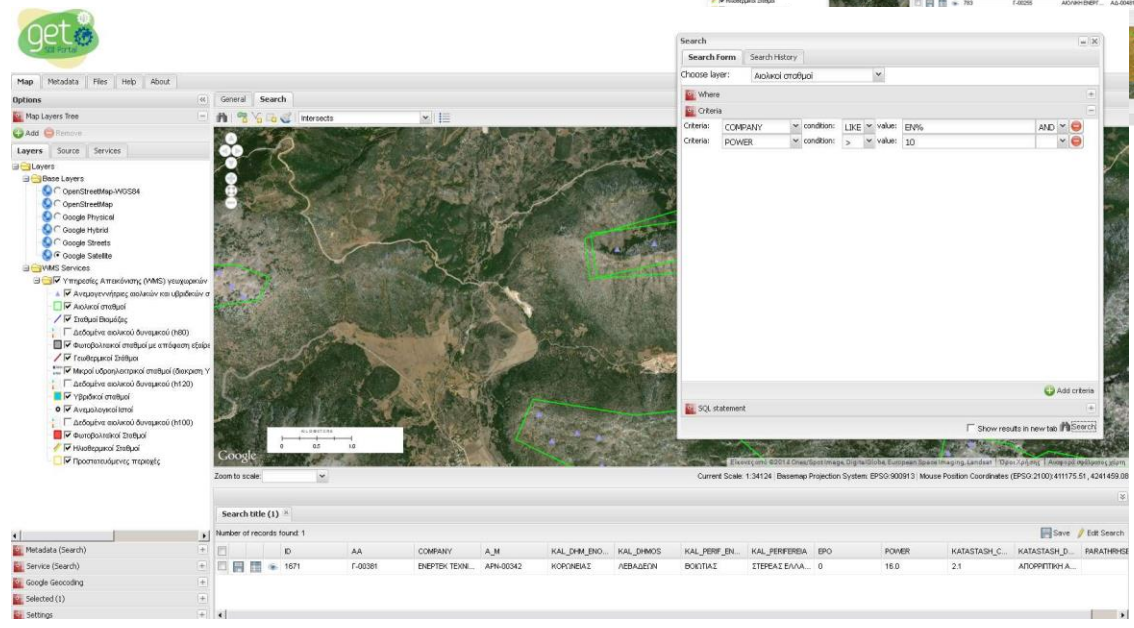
get
SDI Portal

Map | Metadata | Files | Help | About

Options
Map Layers Tree
Add | Remove
Layers | Source | Services

Layers
Base Layers
OpenStreetMap-WGS84
OpenStreetMap
Google Physical
Google Hybrid
Google Streets
Google Satellite
WMS Services
Υπηρεσίες Απεικόνισης (WMS) γεωχωρικών
Ανεμογεννήτριες αιολικών και υβριδικών σ
Αιολικοί σταθμοί
Σταθμοί Βιομάζας
Δεδομένα αιολικού δυναμικού (h80)
Φωτοβολταϊκοί σταθμοί με απόφαση εξαίρε
Γεωθερμικοί Σταθμοί
Μικροί υδροηλεκτρικοί σταθμοί (διάκριση Υ
Δεδομένα αιολικού δυναμικού (h120)
Υβριδικοί σταθμοί
Ανεμολογικοί Ιστοί
Δεδομένα αιολικού δυναμικού (h100)
Φωτοβολταϊκοί Σταθμοί
Ηλιοθερμικοί Σταθμοί
Προστατευόμενες περιοχές

General | Search
Intersects

Search
Search Form | Search History
Choose layer: Αιολικοί σταθμοί
Where
Criteria
Criteria: COMPANY condition: LIKE value: EN% AND
Criteria: POWER condition: > value: 10
Add criteria
SQL statement
Show results in new tab | Search

Google
Zoom to scale:
Current Scale: 1:34124 | Basemap Projection System: EPSG:900913 | Mouse Position Coordinates (EPSG:2100):411175.51 , 4241459.08

Search title (1)
Number of records found: 1
Save | Edit Search

| | ID | AA | COMPANY | A_M | KAL_DHM_ENO... | KAL_DHMOS | KAL_PERIF_EN... | KAL_PERIFEREIA | EPO | POWER | KATASTASH_C... | KATASTASH_D... | PARATHRHSE |
|---|---|---|---|---|---|---|---|---|---|---|---|---|---|
| | 1671 | Γ-00381 | ΕΝΕΡΤΕΚ ΤΕΧΝΙ... | APN-00342 | ΚΟΡΩΝΕΙΑΣ | ΛΕΒΑΔΕΩΝ | ΒΟΙΩΤΙΑΣ | ΣΤΕΡΕΑΣ ΕΛΛΑ... | 0 | 16.0 | 2.1 | ΑΠΟΡΡΙΠΤΙΚΗ Α... | |

Metadata (Search)
Service (Search)
Google Geocoding
Selected (1)
Settings